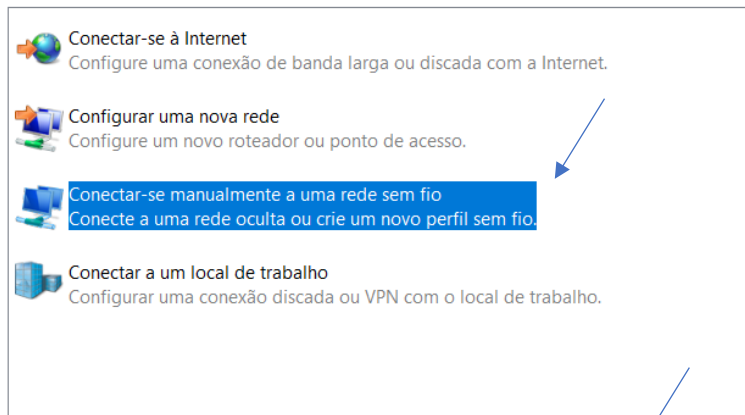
Conectar-se à Internet
Configure uma conexão de banda larga ou discada com a Internet.

Configurar uma nova rede
Configure um novo roteador ou ponto de acesso.

Conectar-se manualmente a uma rede sem fio
Conecte a uma rede oculta ou crie um novo perfil sem fio.

Conectar a um local de trabalho
Configurar uma conexão discada ou VPN com o local de trabalho.